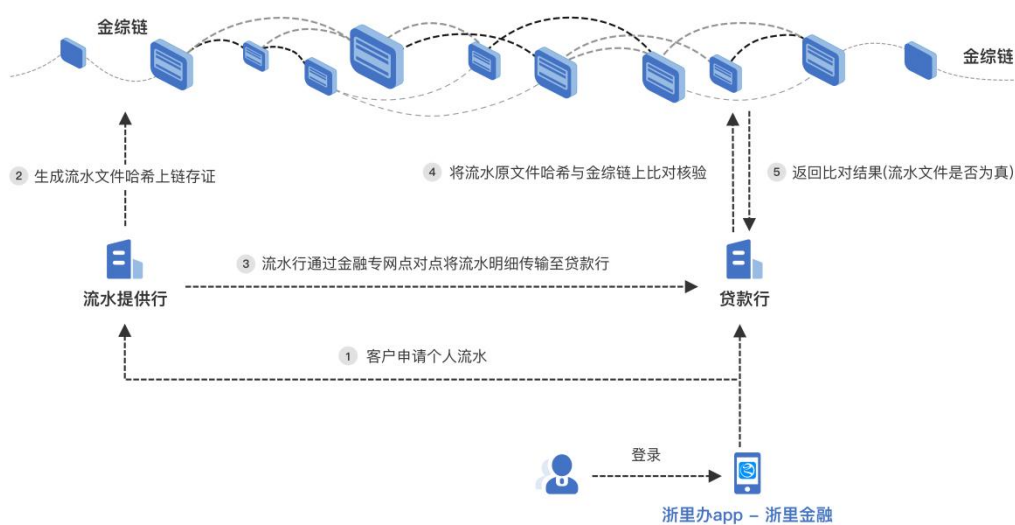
金综链

金综链

2 生成流水文件哈希上链存证

4 将流水原文件哈希与金综链上比对核验

5 返回比对结果(流水文件是否为真)

3 流水行通过金融专网点对点将流水明细传输至贷款行

流水提供行

贷款行

1 客户申请个人流水

登录

浙里办app – 浙里金融